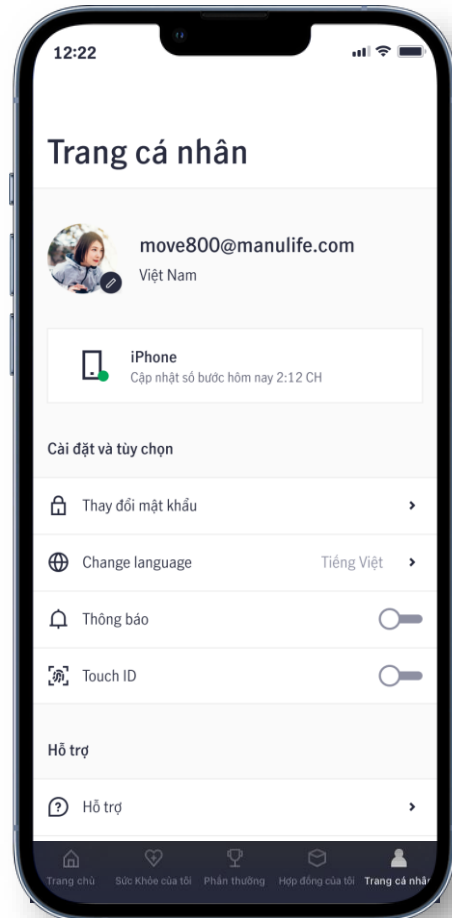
12:22

Trang cá nhân

move800@manulife.com
Việt Nam

iPhone
Cập nhật số bước hôm nay 2:12 CH

Cài đặt và tùy chọn

Thay đổi mật khẩu

Change language
Tiếng Việt

Thông báo

Touch ID

Hỗ trợ

Hỗ trợ

Trang chủ
Sức Khỏe của tôi
Phần thưởng
Hợp đồng của tôi
Trang cá nhâ